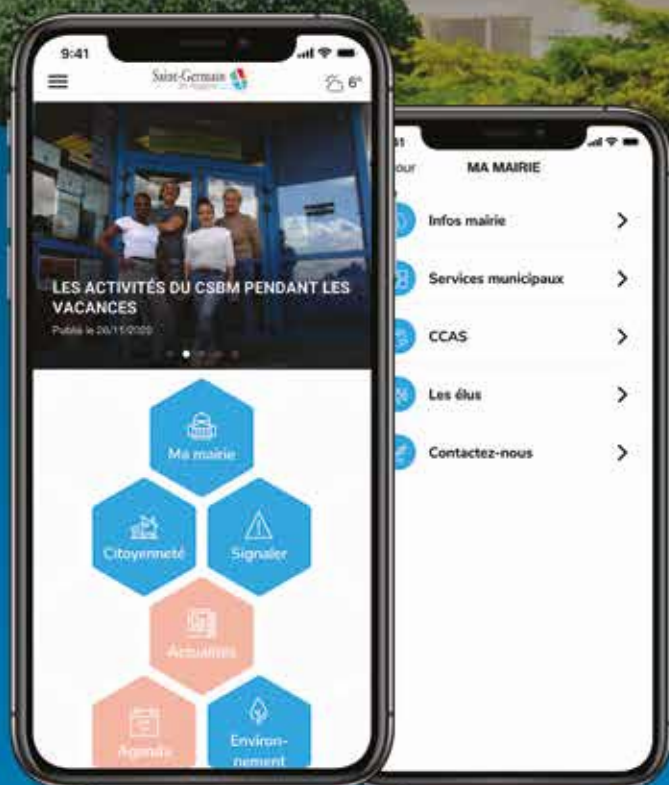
9:41

Saint-Germain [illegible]

6°

LES ACTIVITÉS DU CSBM PENDANT LES VACANCES

Publié le 26/11/2020

Ma mairie

Citoyenneté

Signaler

Actualités

Agenda

Environnement

41

our

MA MAIRIE

Infos mairie

Services municipaux

CCAS

Les élus

Contactez-nous